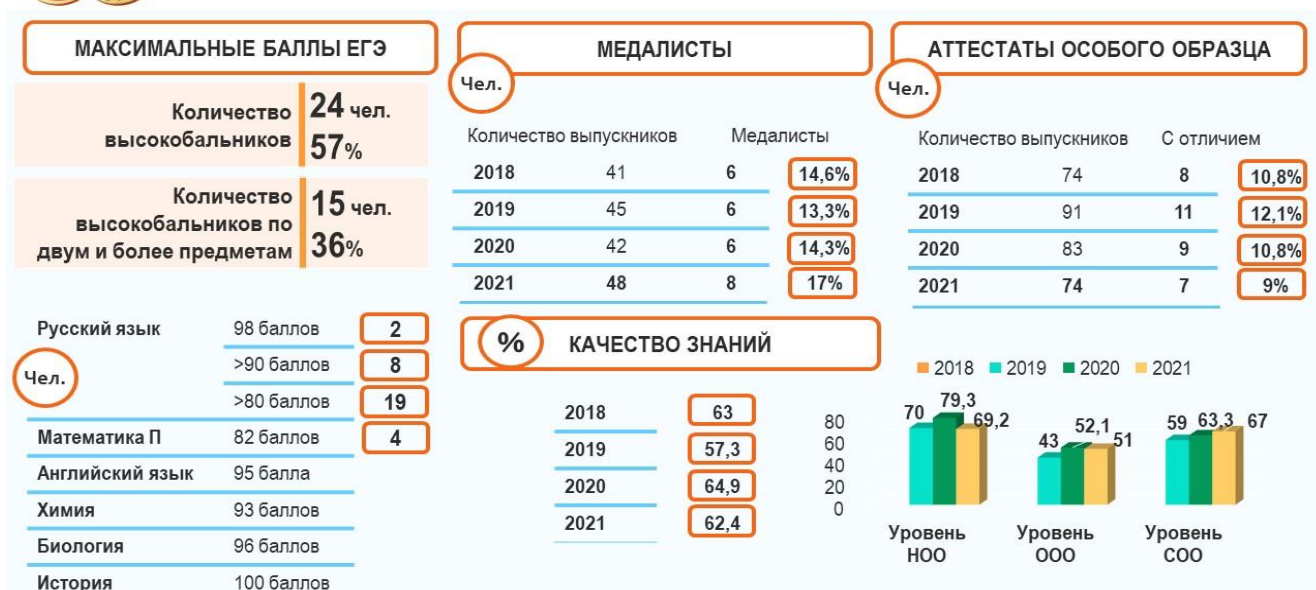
МАКСИМАЛЬНЫЕ БАЛЛЫ ЕГЭ

Количество высокобальников 24 чел. 57%

Количество высокобальников по двум и более предметам 15 чел. 36%

Чел.

| | | |
|---|---|---|
| Русский язык | 98 баллов | 2 |
| | >90 баллов | 8 |
| | >80 баллов | 19 |
| Математика П | 82 баллов | 4 |
| Английский язык | 95 балла | |
| Химия | 93 баллов | |
| Биология | 96 баллов | |
| История | 100 баллов | |

МЕДАЛИСТЫ

Чел.

| | Количество выпускников | Медалисты | |
|---|---|---|---|
| 2018 | 41 | 6 | 14,6% |
| 2019 | 45 | 6 | 13,3% |
| 2020 | 42 | 6 | 14,3% |
| 2021 | 48 | 8 | 17% |

% КАЧЕСТВО ЗНАНИЙ

| | |
|---|---|
| 2018 | 63 |
| 2019 | 57,3 |
| 2020 | 64,9 |
| 2021 | 62,4 |

АТТЕСТАТЫ ОСОБОГО ОБРАЗЦА

Чел.

| | Количество выпускников | С отличием | |
|---|---|---|---|
| 2018 | 74 | 8 | 10,8% |
| 2019 | 91 | 11 | 12,1% |
| 2020 | 83 | 9 | 10,8% |
| 2021 | 74 | 7 | 9% |

2018 2019 2020 2021

80 60 40 20 0

70 79,3 69,2
43 52,1 51
59 63,3 67

Уровень НОО
Уровень ООО
Уровень СОО